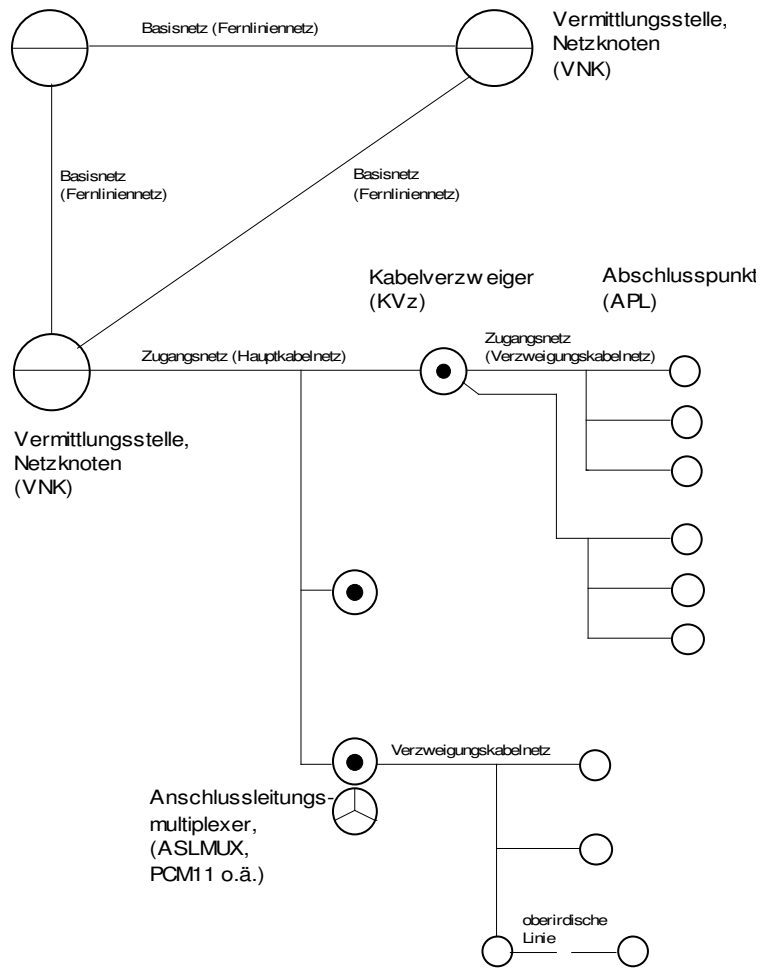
Basisnetz (Fernliniennetz)

Vermittlungsstelle, Netzknoten (VNK)

Basisnetz (Fernliniennetz)

Basisnetz (Fernliniennetz)

Kabelverzw eiger (KVz)

Abschlusspunkt (APL)

Zugangsnetz (Hauptkabelnetz)

Zugangsnetz (Verzweigungskabelnetz)

Vermittlungsstelle, Netzknoten (VNK)

Verzweigungskabelnetz

Anschlussleitungsmultiplexer, (ASLMUX, PCM11 o.ä.)

oberirdische Linie